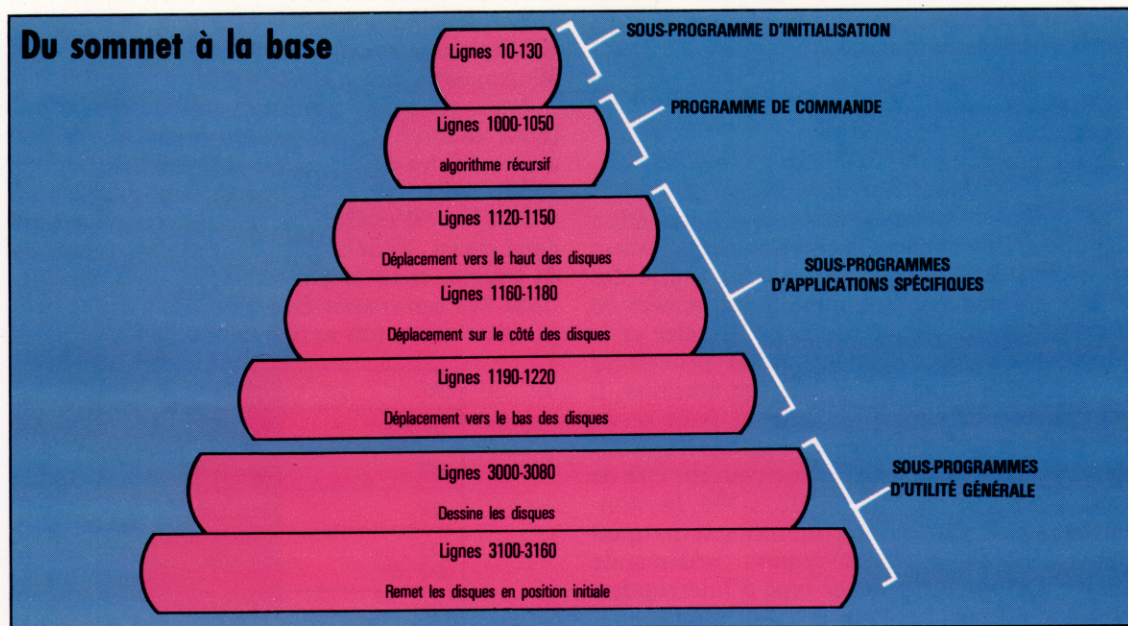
Du sommet à la base

Lignes 10-130

SOUS-PROGRAMME D'INITIALISATION

Lignes 1000-1050

algorithme récursif

PROGRAMME DE COMMANDE

Lignes 1120-1150

Déplacement vers le haut des disques

Lignes 1160-1180

Déplacement sur le côté des disques

Lignes 1190-1220

Déplacement vers le bas des disques

SOUS-PROGRAMMES D'APPLICATIONS SPÉCIFIQUES

Lignes 3000-3080

Dessine les disques

Lignes 3100-3160

Remet les disques en position initiale

SOUS-PROGRAMMES D'UTILITÉ GÉNÉRALE